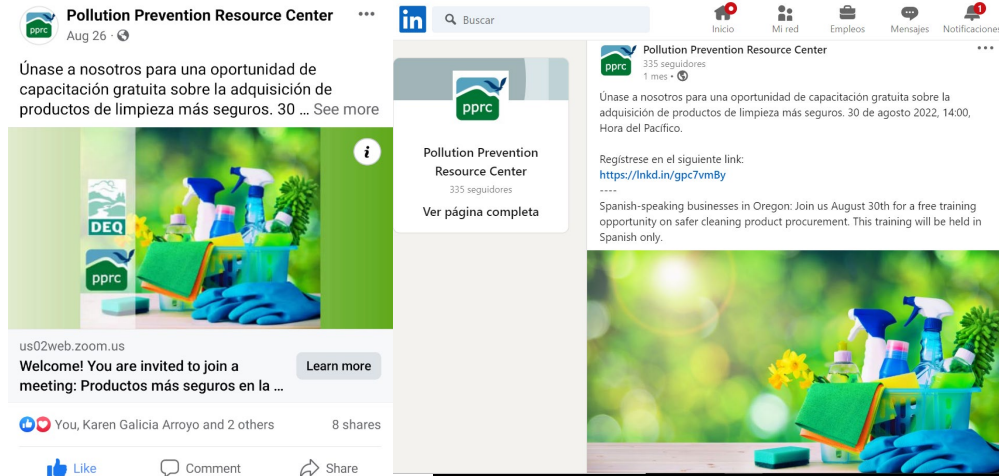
pprc Pollution Prevention Resource Center •••
Aug 26 ·

Únase a nosotros para una oportunidad de capacitación gratuita sobre la adquisición de productos de limpieza más seguros. 30 ... See more

i

DEQ

pprc

us02web.zoom.us
Welcome! You are invited to join a meeting: Productos más seguros en la ...

Learn more

You, Karen Galicia Arroyo and 2 others

8 shares

Like Comment Share

in Buscar

Inicio Mi red Empleos Mensajes 1 Notificaciones

pprc

Pollution Prevention Resource Center
335 seguidores
Ver página completa

pprc Pollution Prevention Resource Center
335 seguidores
1 mes ·

Únase a nosotros para una oportunidad de capacitación gratuita sobre la adquisición de productos de limpieza más seguros. 30 de agosto 2022, 14:00, Hora del Pacífico.

Regístrese en el siguiente link:
https://lnkd.in/gpc7vmBy
----
Spanish-speaking businesses in Oregon: Join us August 30th for a free training opportunity on safer cleaning product procurement. This training will be held in Spanish only.